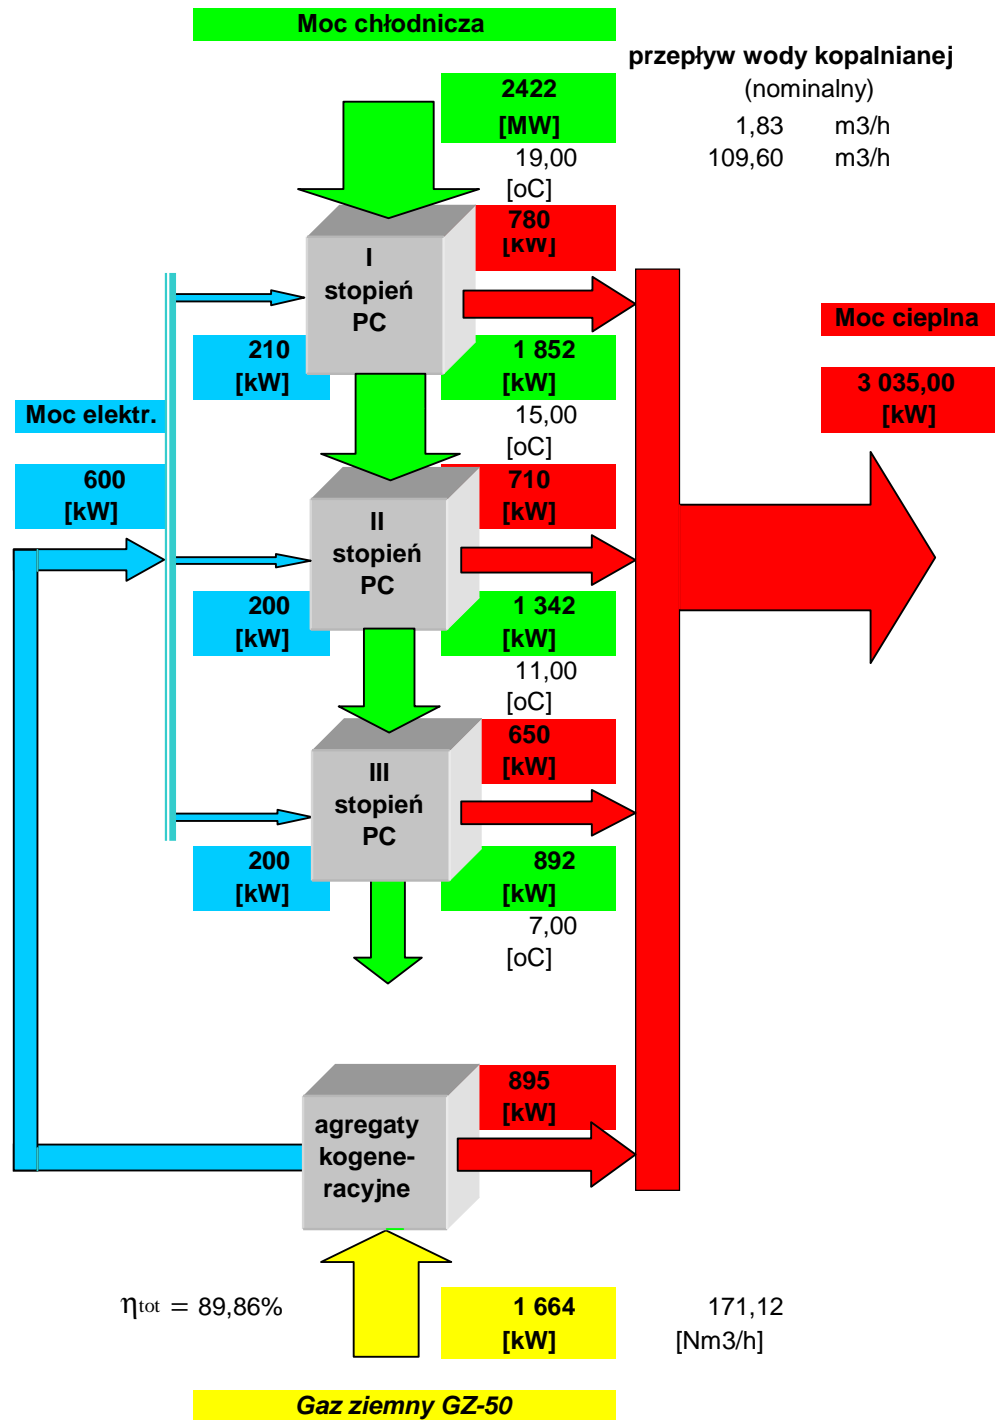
Moc chłodnicza

przepływ wody kopalnianej
(nominalny)
1,83 m3/h
109,60 m3/h

2422
[MW]
19,00
[oC]

780
[kW]

I
stopień
PC

210
[kW]

1 852
[kW]
15,00
[oC]

Moc cieplna

3 035,00
[kW]

Moc elektr.

600
[kW]

710
[kW]

II
stopień
PC

200
[kW]

1 342
[kW]
11,00
[oC]

650
[kW]

III
stopień
PC

200
[kW]

892
[kW]
7,00
[oC]

895
[kW]

agregaty
kogene-
racyjne

$\eta_{tot}$ = 89,86%

1 664
[kW]

171,12
[Nm3/h]

Gaz ziemny GZ-50